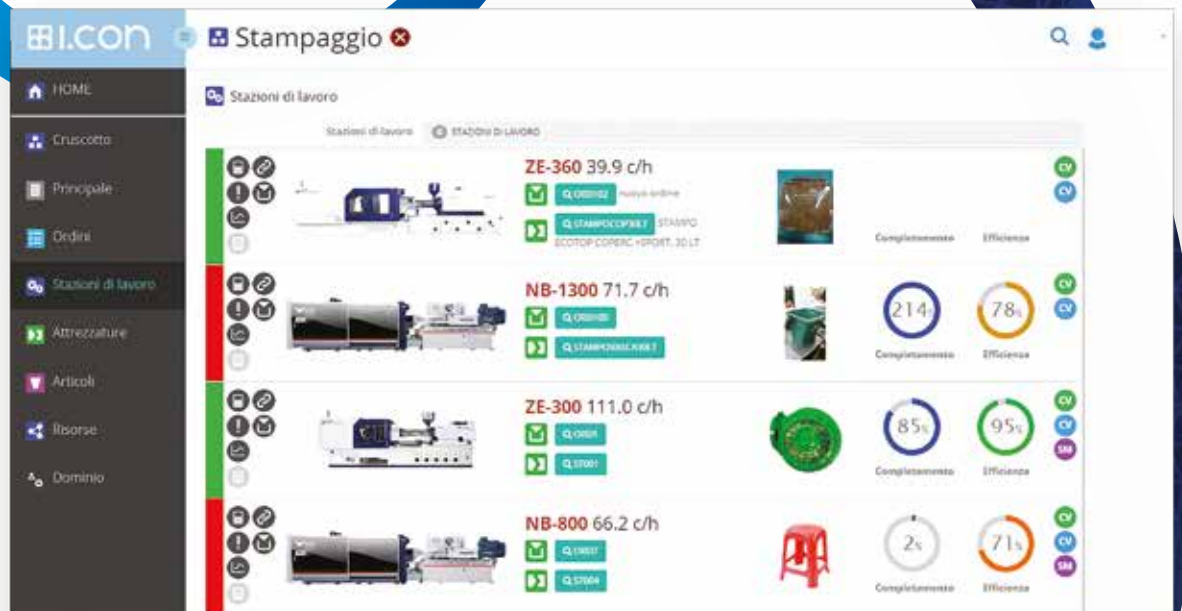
I.CON

Stampaggio

HOME
Cruscotto
Principale
Ordini
Stazioni di lavoro
Attrezzature
Articoli
Risorse
Dominio

Stazioni di lavoro

Stazioni di lavoro STAZIONI DI LAVORO

ZE-360 39.9 c/h
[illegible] nuovo ordine
STAMPOCOPERC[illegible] STAMPO ECOTOP COPERC +SPORT. 30 LT
Completamento Efficienza
CV
CV

NB-1300 71.7 c/h
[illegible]
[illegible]
214%
78%
Completamento Efficienza
CV
CV

ZE-300 111.0 c/h
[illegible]
ST001
85%
95%
Completamento Efficienza
CV
CV
SM

NB-800 66.2 c/h
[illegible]
ST004
2%
71%
Completamento Efficienza
CV
CV
SM